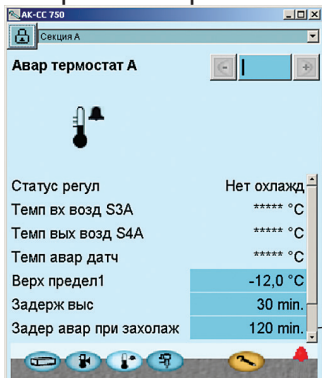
AK-CC 750

Секция A

Авар термостат A

Статус регул Нет охлажд

Темп вх возд S3A ***** °C

Темп вых возд S4A ***** °C

Темп авар датч ***** °C

Верх предел1 -12,0 °C

Задерж выс 30 min.

Задер авар при захолаж 120 min.